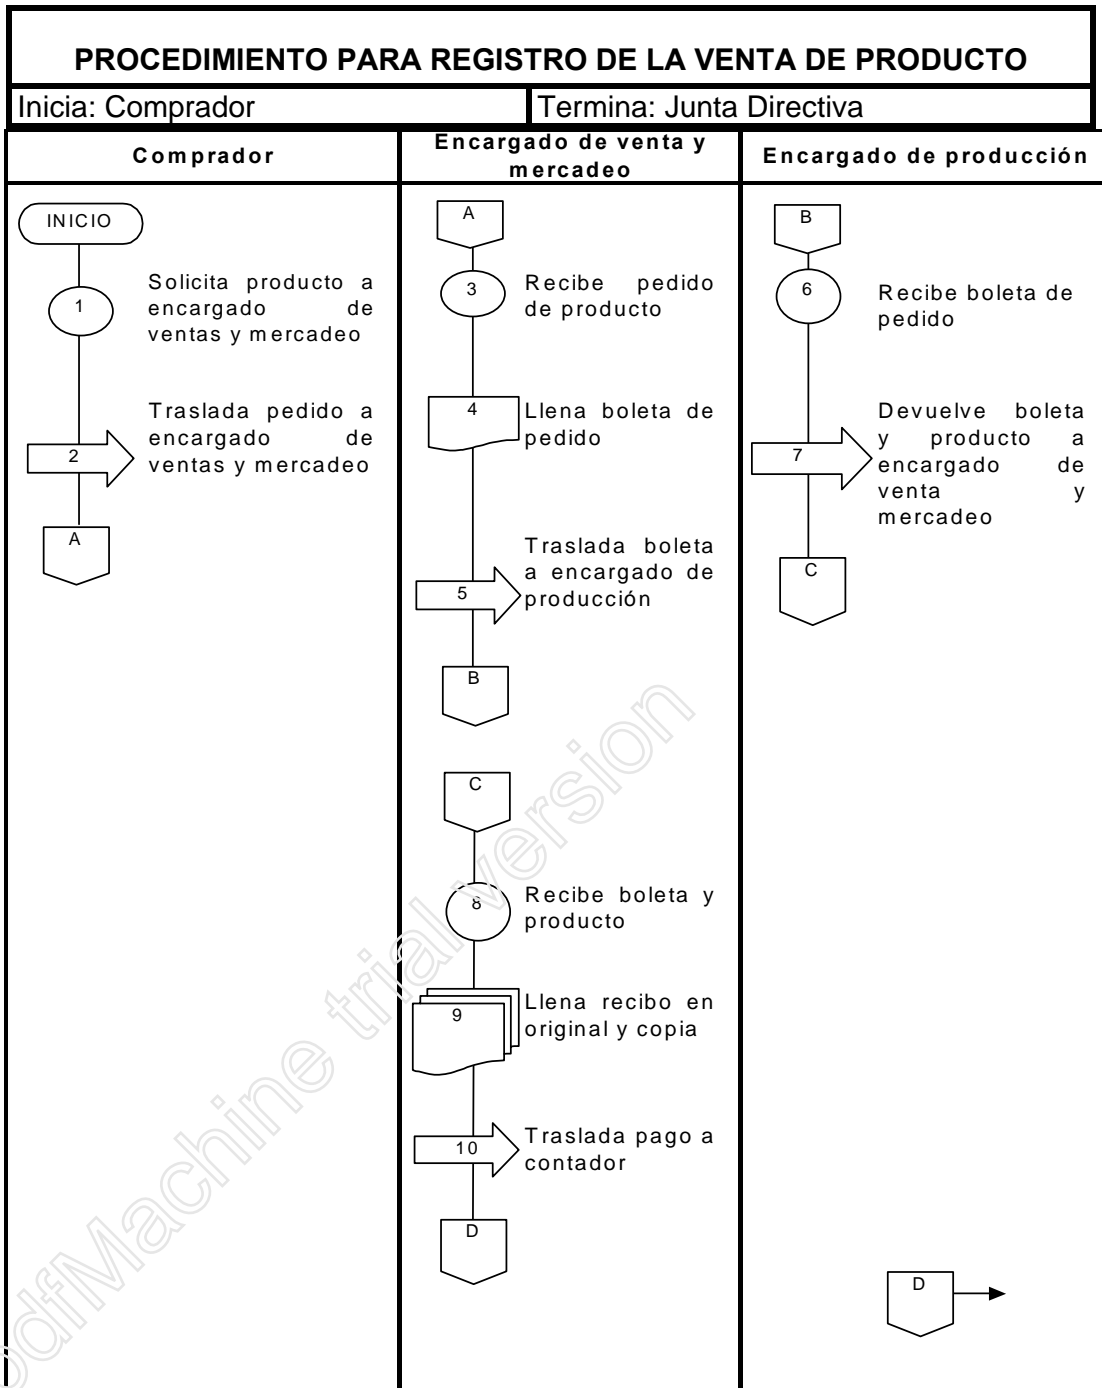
PROCEDIMIENTO PARA REGISTRO DE LA VENTA DE PRODUCTO

Inicia: Comprador

Termina: Junta Directiva

Comprador

INICIO

1

Solicita producto a encargado de ventas y mercadeo

2

Traslada pedido a encargado de ventas y mercadeo

A

Encargado de venta y mercadeo

A

3

Recibe pedido de producto

4

Llena boleta de pedido

5

Traslada boleta a encargado de producción

B

C

8

Recibe boleta y producto

9

Llena recibo en original y copia

10

Traslada pago a contador

D

Encargado de producción

B

6

Recibe boleta de pedido

7

Devuelve boleta y producto a encargado de venta y mercadeo

C

D

pdfMachine trial version